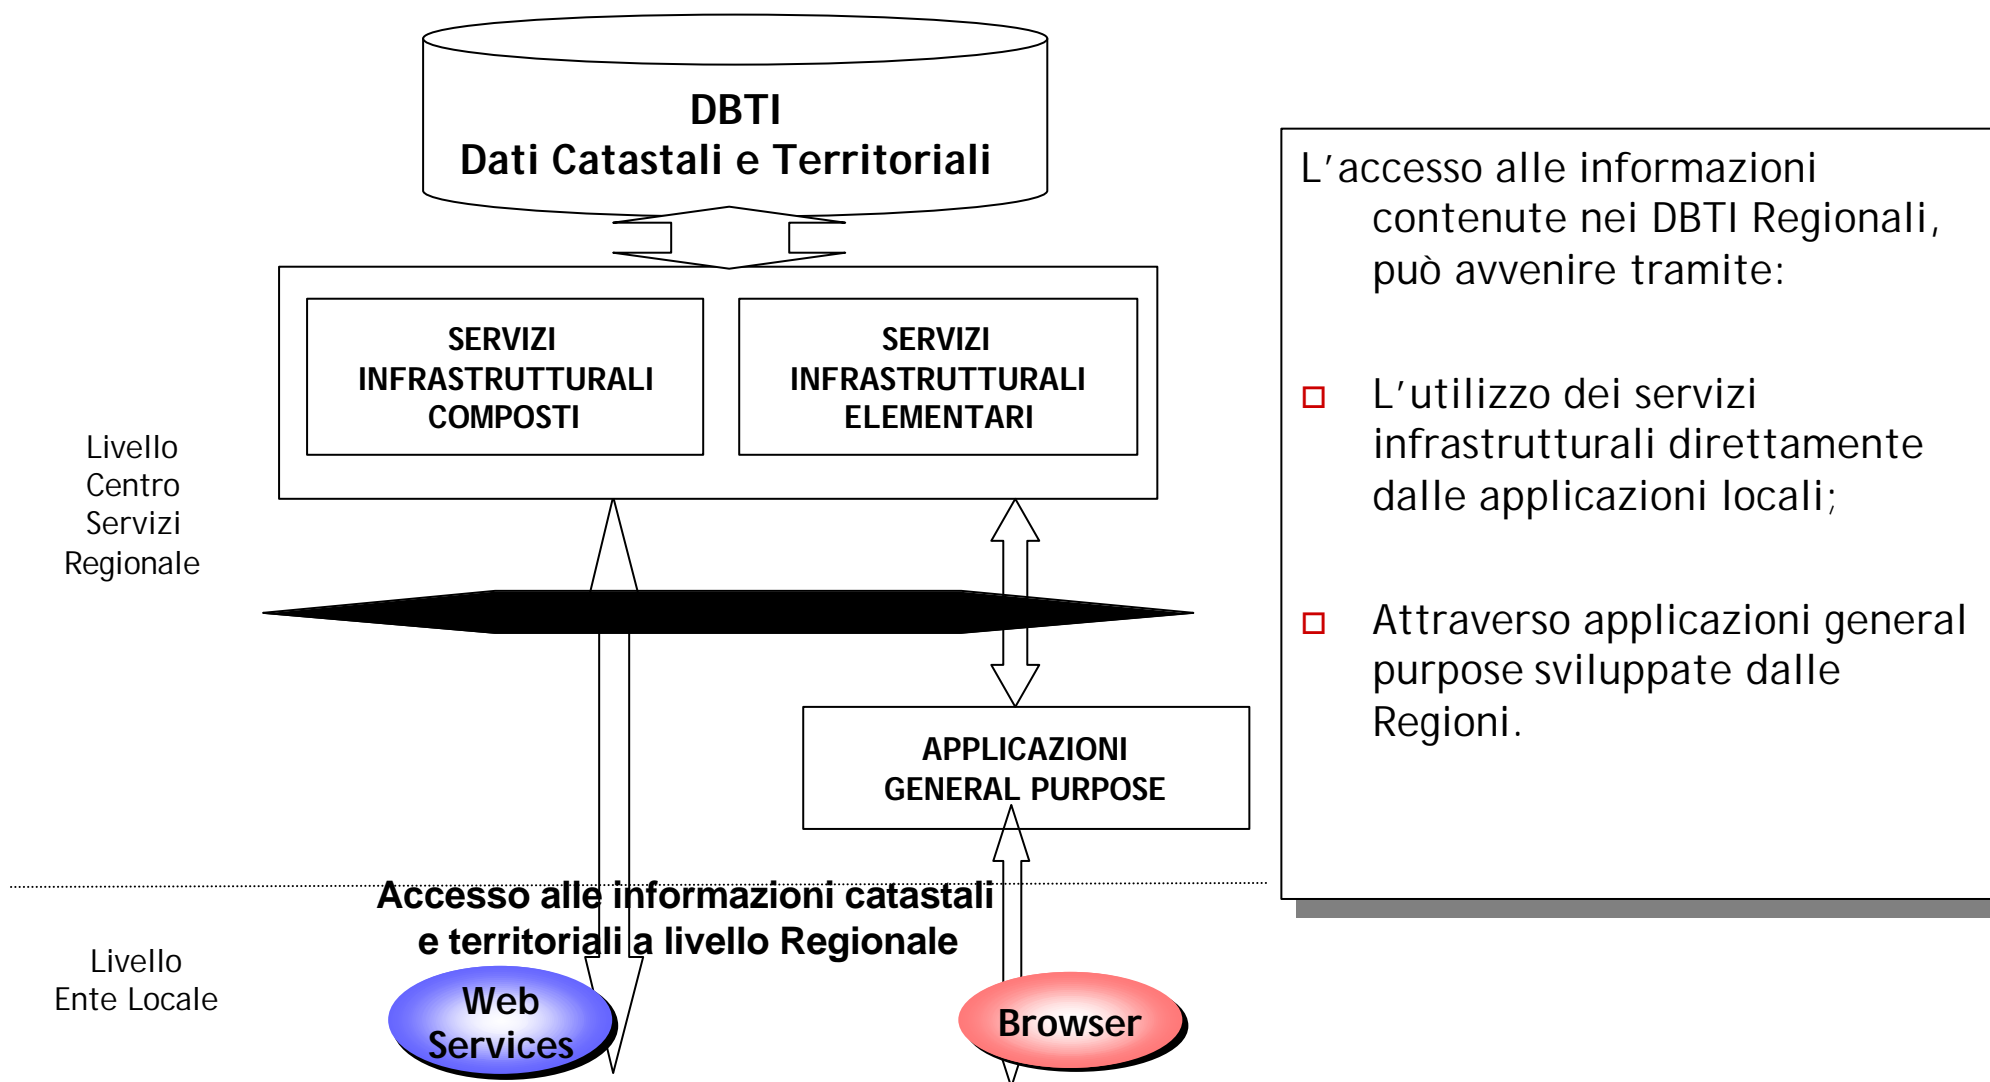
DBTI
Dati Catastali e Territoriali

SERVIZI INFRASTRUTTURALI COMPOSTI

SERVIZI INFRASTRUTTURALI ELEMENTARI

Livello Centro Servizi Regionale

APPLICAZIONI GENERAL PURPOSE

Accesso alle informazioni catastali e territoriali a livello Regionale

Livello Ente Locale

Web Services

Browser

L'accesso alle informazioni contenute nei DBTI Regionali, può avvenire tramite:

L'utilizzo dei servizi infrastrutturali direttamente dalle applicazioni locali;

Attraverso applicazioni general purpose sviluppate dalle Regioni.